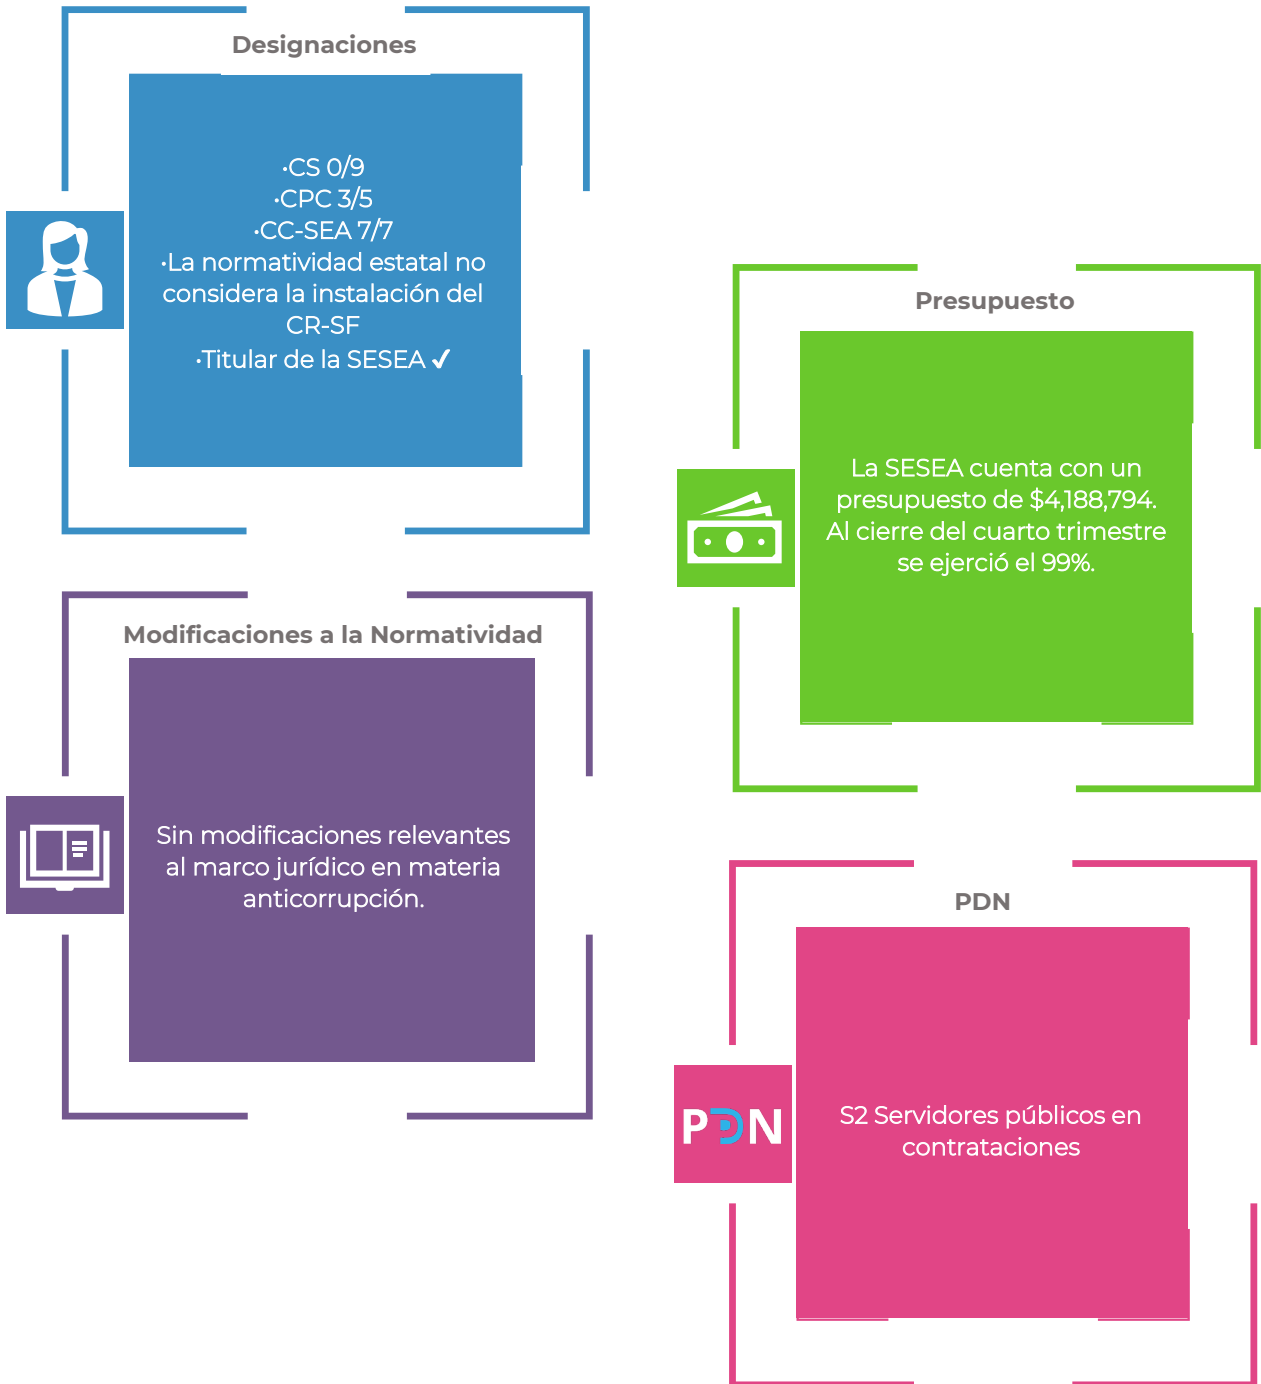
Designaciones

·CS 0/9
·CPC 3/5
·CC-SEA 7/7
·La normatividad estatal no considera la instalación del CR-SF
·Titular de la SESEA ✓

Presupuesto

La SESEA cuenta con un presupuesto de $4,188,794. Al cierre del cuarto trimestre se ejerció el 99%.

Modificaciones a la Normatividad

Sin modificaciones relevantes al marco jurídico en materia anticorrupción.

PDN

PDN

S2 Servidores públicos en contrataciones